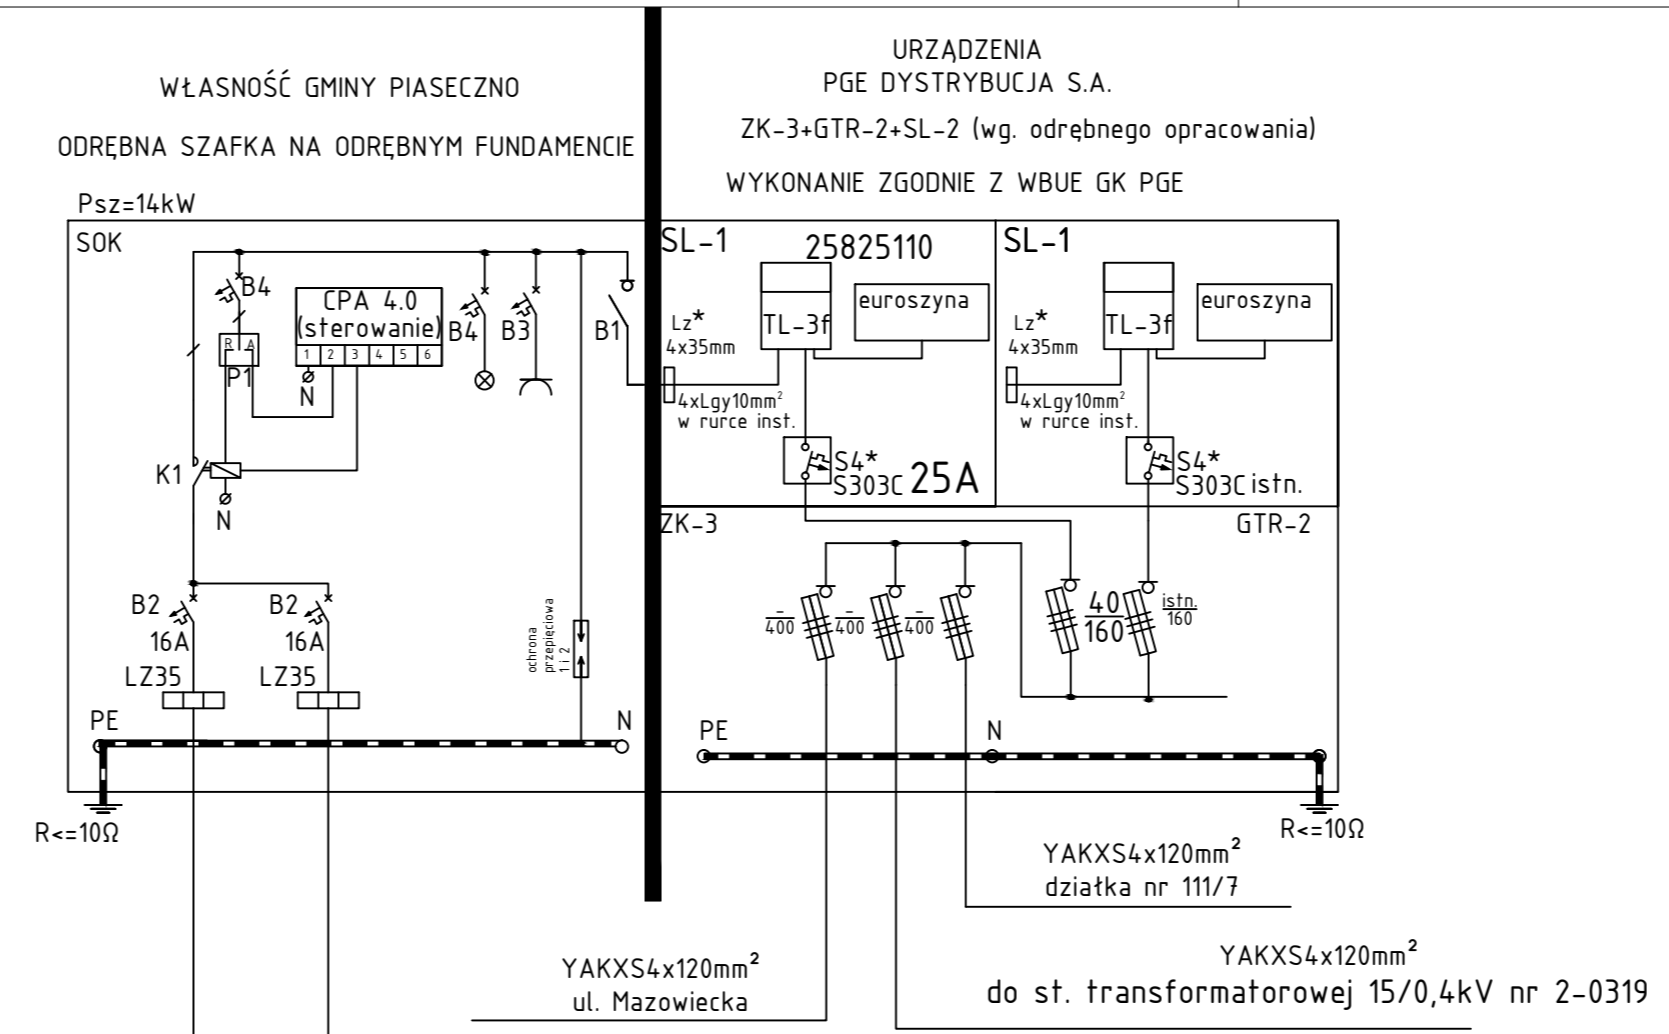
WŁASNOŚĆ GMINY PIASECZNO

ODRĘBNA SZAFKA NA ODRĘBNYM FUNDAMENCIE

URZĄDZENIA
PGE DYSTRYBUCJA S.A.

ZK-3+GTR-2+SL-2 (wg. odrębnego opracowania)

WYKONANIE ZGODNIE Z WBUE GK PGE

Psz=14kW

SOK

B4

CPA 4.0
(sterowanie)
1 2 3 4 5 6

B4 B3 B1

R A
P1
N

K1
N

SL-1 25825110
Lz*
4x35mm
TL-3f
euroszyna
4xLgy10mm²
w rurce inst.
S4*
S303C 25A

SL-1
Lz*
4x35mm
TL-3f
euroszyna
4xLgy10mm²
w rurce inst.
S4*
S303C istn.

ZK-3

GTR-2

B2
16A
LZ35

B2
16A
LZ35

ochrona przepięciowa
1 2

$\frac{-}{400}$ $\frac{-}{400}$ $\frac{-}{400}$ $\frac{40}{160}$ $\frac{istn.}{160}$

PE N

PE N

R<=10Ω

R<=10Ω

YAKXS4x120mm²
działka nr 111/7

YAKXS4x120mm²
ul. Mazowiecka

YAKXS4x120mm²
do st. transformatorowej 15/0,4kV nr 2-0319